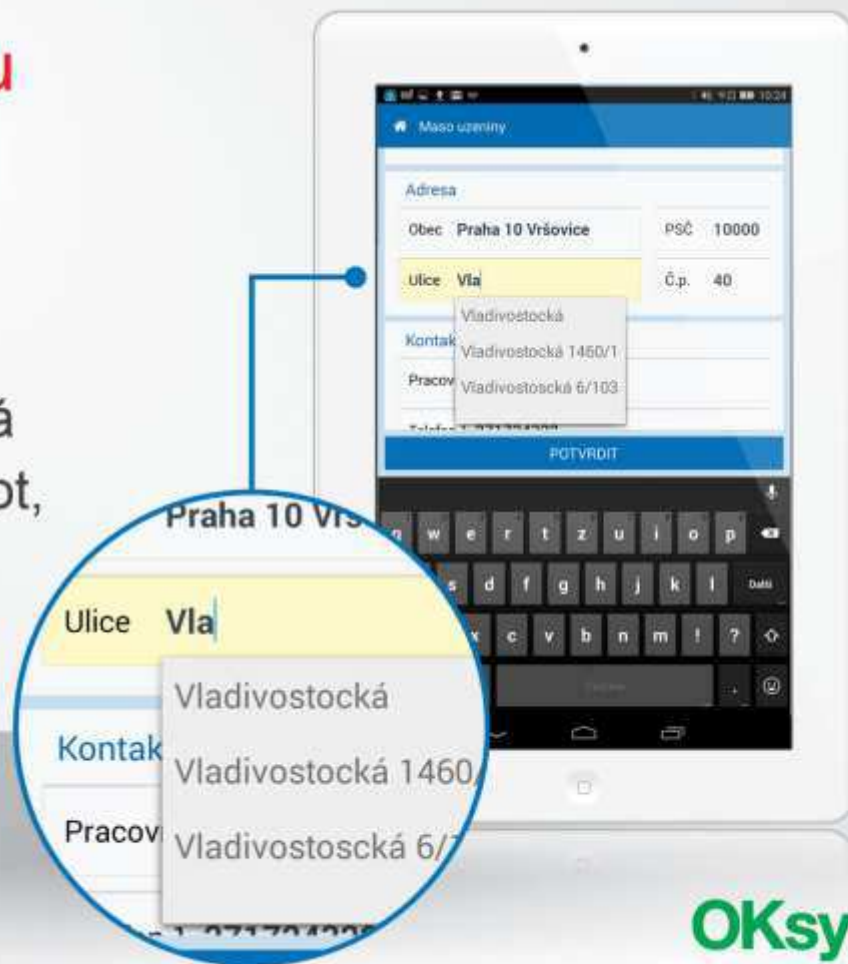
u

á
ot,

Maso uzeniny

Adresa

Obec Praha 10 Vršovice

PSČ 10000

Ulice Vla

Č.p. 40

Vladivostocká

Vladivostocká 1460/1

Vladivostoscká 6/103

Kontak

Pracov

Telefon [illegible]

POTVRDIT

q w e r t z u i o p

a s d f g h j k l Další

y x c v b n m ! ?

Praha 10 Vrš

Ulice Vla

Vladivostocká

Kontak

Vladivostocká 1460

Pracov

Vladivostoscká 6/

OKsy